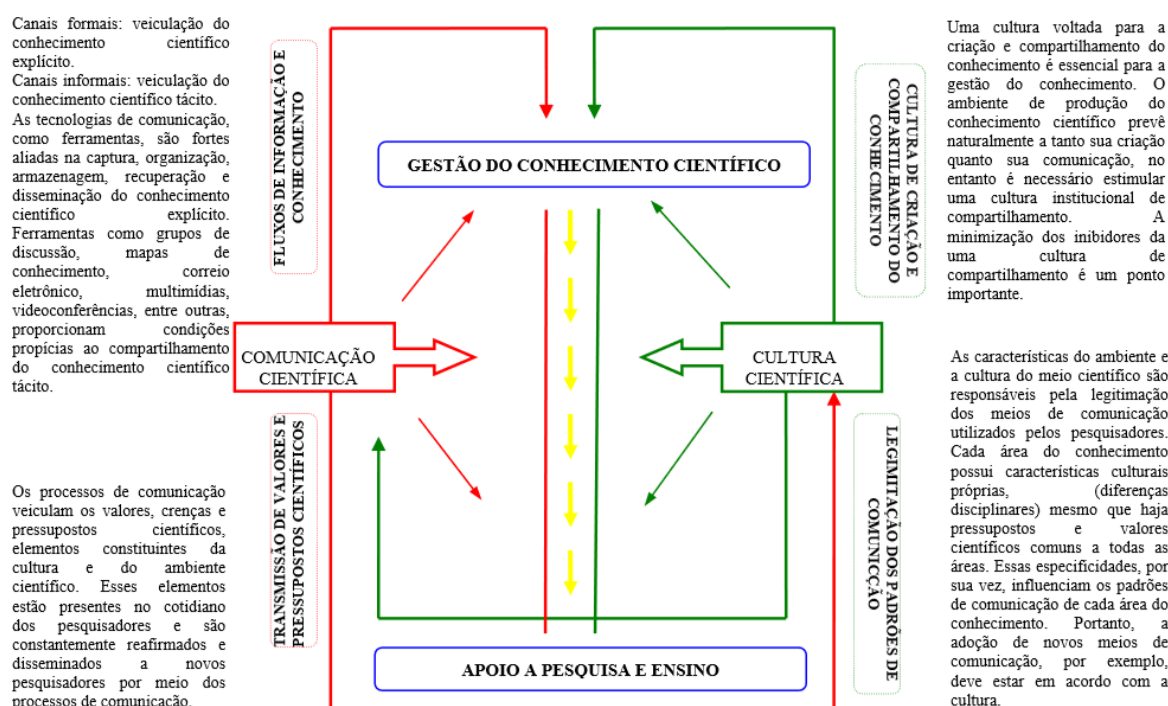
Canais formais: veiculação do conhecimento científico explícito.
Canais informais: veiculação do conhecimento científico tácito.
As tecnologias de comunicação, como ferramentas, são fortes aliadas na captura, organização, armazenagem, recuperação e disseminação do conhecimento científico explícito. Ferramentas como grupos de discussão, mapas de conhecimento, correio eletrônico, multimídias, videoconferências, entre outras, proporcionam condições propícias ao compartilhamento do conhecimento científico tácito.

Os processos de comunicação veiculam os valores, crenças e pressupostos científicos, elementos constituintes da cultura e do ambiente científico. Esses elementos estão presentes no cotidiano dos pesquisadores e são constantemente reafirmados e disseminados a novos pesquisadores por meio dos processos de comunicação.

FLUXOS DE INFORMAÇÃO E CONHECIMENTO

TRANSMISSÃO DE VALORES E PRESSUPOSTOS CIENTÍFICOS

GESTÃO DO CONHECIMENTO CIENTÍFICO

COMUNICAÇÃO CIENTÍFICA

CULTURA CIENTÍFICA

APOIO A PESQUISA E ENSINO

CULTURA DE CRIAÇÃO E COMPARTILHAMENTO DO CONHECIMENTO

LEGIMITAÇÃO DOS PADRÕES DE COMUNICÇÃO

Uma cultura voltada para a criação e compartilhamento do conhecimento é essencial para a gestão do conhecimento. O ambiente de produção do conhecimento científico prevê naturalmente a tanto sua criação quanto sua comunicação, no entanto é necessário estimular uma cultura institucional de compartilhamento. A minimização dos inibidores da uma cultura de compartilhamento é um ponto importante.

As características do ambiente e a cultura do meio científico são responsáveis pela legitimação dos meios de comunicação utilizados pelos pesquisadores. Cada área do conhecimento possui características culturais próprias, (diferenças disciplinares) mesmo que haja pressupostos e valores científicos comuns a todas as áreas. Essas especificidades, por sua vez, influenciam os padrões de comunicação de cada área do conhecimento. Portanto, a adoção de novos meios de comunicação, por exemplo, deve estar em acordo com a cultura.